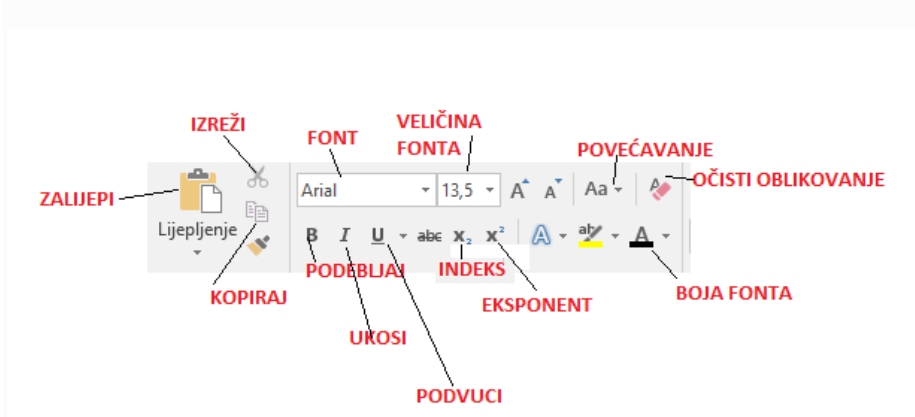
IZREŽI

FONT

VELIČINA FONTA

POVEĆAVANJE

ZALIJEPI

Arial

13,5

Aa

OČISTI OBLIKOVANJE

Lijepljenje

B I U abc $x_2$ $x^2$

A

ab

A

PODEBLJAJ

INDEKS

KOPIRAJ

EKSPONENT

BOJA FONTA

UKOSI

PODVUCI